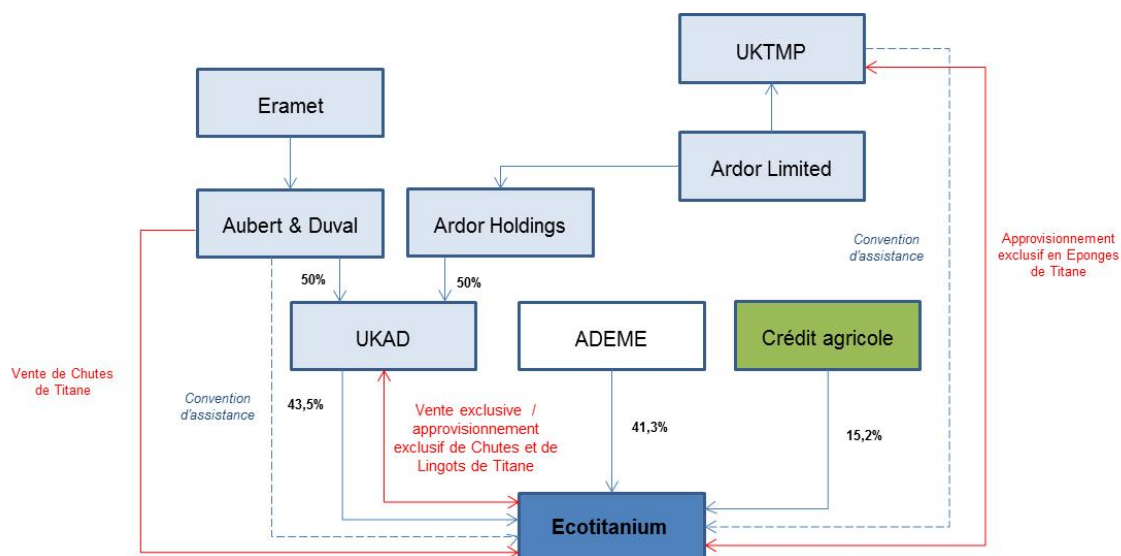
UKTMP

Eramet

Ardor Limited

Aubert & Duval

Ardor Holdings

Convention d'assistance

Approvisionnement exclusif en Eponges de Titane

50%

50%

UKAD

ADEME

Crédit agricole

Vente de Chutes de Titane

Convention d'assistance

43,5%

Vente exclusive / approvisionnement exclusif de Chutes et de Lingots de Titane

41,3%

15,2%

Ecotitanium